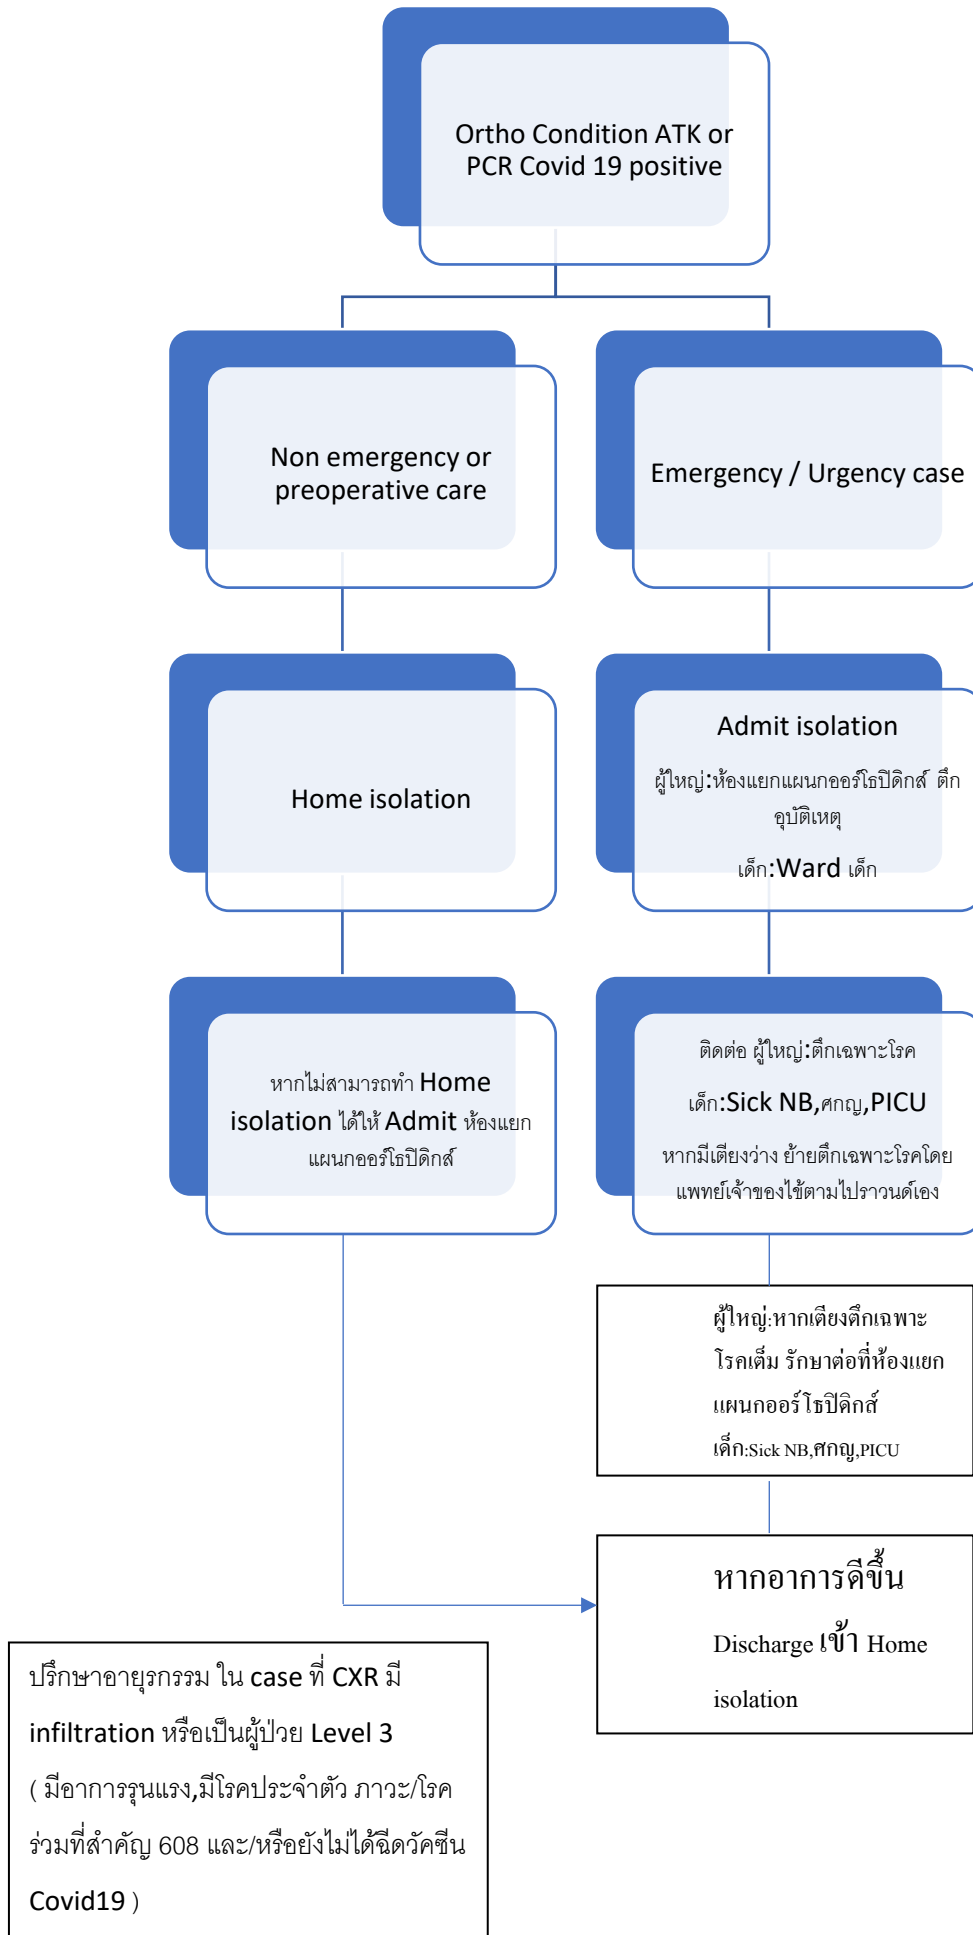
Ortho Condition ATK or PCR Covid 19 positive

Non emergency or preoperative care

Emergency / Urgency case

Home isolation

Admit isolation

ผู้ใหญ่:ห้องแยกแผนกออร์โธปิดิกส์ ตึกอุบัติเหตุ

เด็ก:Ward เด็ก

หากไม่สามารถทำ Home isolation ได้ให้ Admit ห้องแยกแผนกออร์โธปิดิกส์

ติดต่อ ผู้ใหญ่:ตึกเฉพาะโรค

เด็ก:Sick NB,ศกญ,PICU

หากมีเตียงว่าง ย้ายตึกเฉพาะโรคโดยแพทย์เจ้าของไข้ตามไปราวนด์เอง

ผู้ใหญ่:หากเตียงตึกเฉพาะโรคเต็ม รักษาต่อที่ห้องแยกแผนกออร์โธปิดิกส์

เด็ก:Sick NB,ศกญ,PICU

หากอาการดีขึ้น

Discharge เข้า Home isolation

ปรึกษาอายุรกรรม ใน case ที่ CXR มี infiltration หรือเป็นผู้ป่วย Level 3 ( มีอาการรุนแรง,มีโรคประจำตัว ภาวะ/โรคร่วมที่สำคัญ 608 และ/หรือยังไม่ได้ฉีดวัคซีน Covid19 )